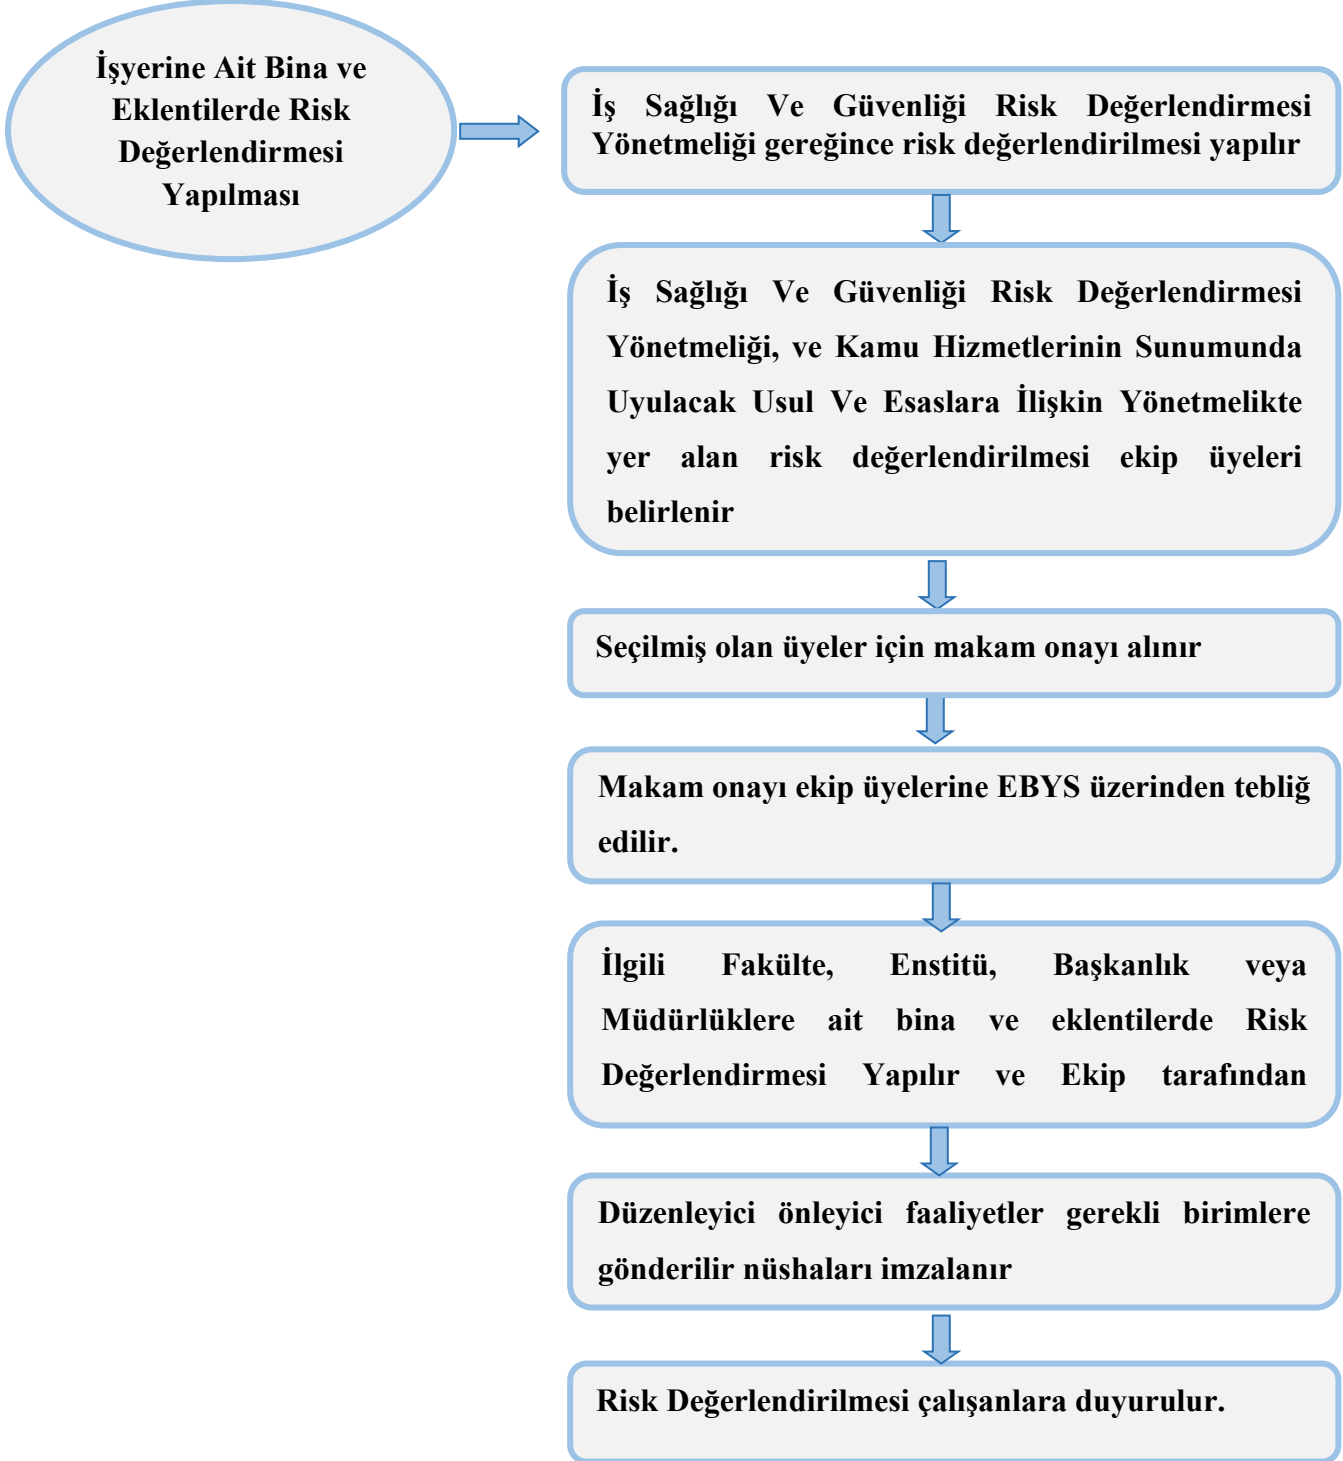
İşyerine Ait Bina ve Eklentilerde Risk Değerlendirmesi Yapılması

İş Sağlığı Ve Güvenliği Risk Değerlendirmesi Yönetmeliği gereğince risk değerlendirilmesi yapılır

İş Sağlığı Ve Güvenliği Risk Değerlendirmesi Yönetmeliği, ve Kamu Hizmetlerinin Sunumunda Uyulacak Usul Ve Esaslara İlişkin Yönetmelikte yer alan risk değerlendirilmesi ekip üyeleri belirlenir

Seçilmiş olan üyeler için makam onayı alınır

Makam onayı ekip üyelerine EBYS üzerinden tebliğ edilir.

İlgili Fakülte, Enstitü, Başkanlık veya Müdürlüklere ait bina ve eklentilerde Risk Değerlendirmesi Yapılır ve Ekip tarafından

Düzenleyici önleyici faaliyetler gerekli birimlere gönderilir nüshaları imzalanır

Risk Değerlendirilmesi çalışanlara duyurulur.